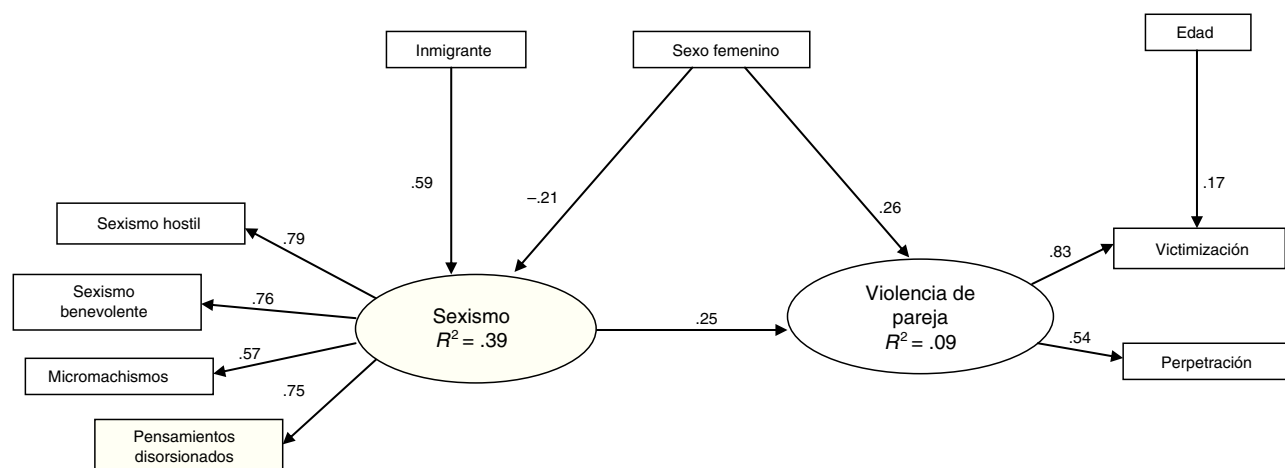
Inmigrante

Sexo femenino

Edad

.59

–.21

.26

.17

Sexismo hostil

.79

Sexismo benevolente

.76

Micromachismos

.57

.75

Pensamientos disorsionados

Sexismo
$R^2 = .39$

.25

Violencia de pareja
$R^2 = .09$

.83

Victimización

.54

Perpetración